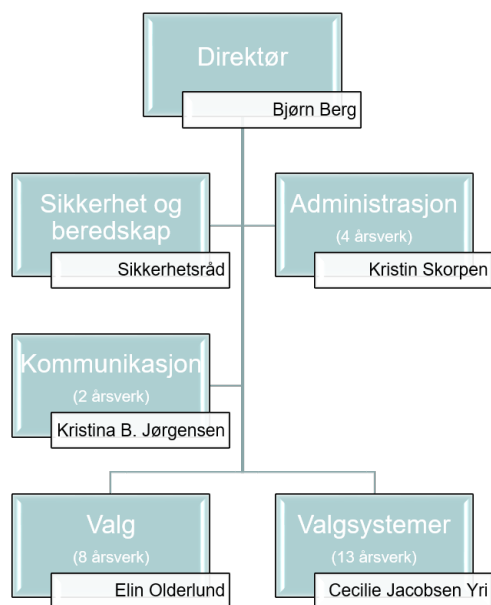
Direktør
Bjørn Berg

Sikkerhet og beredskap
Sikkerhetsråd

Administrasjon
(4 årsverk)
Kristin Skorpen

Kommunikasjon
(2 årsverk)
Kristina B. Jørgensen

Valg
(8 årsverk)
Elin Olderlund

Valgsystemer
(13 årsverk)
Cecilie Jacobsen Yri